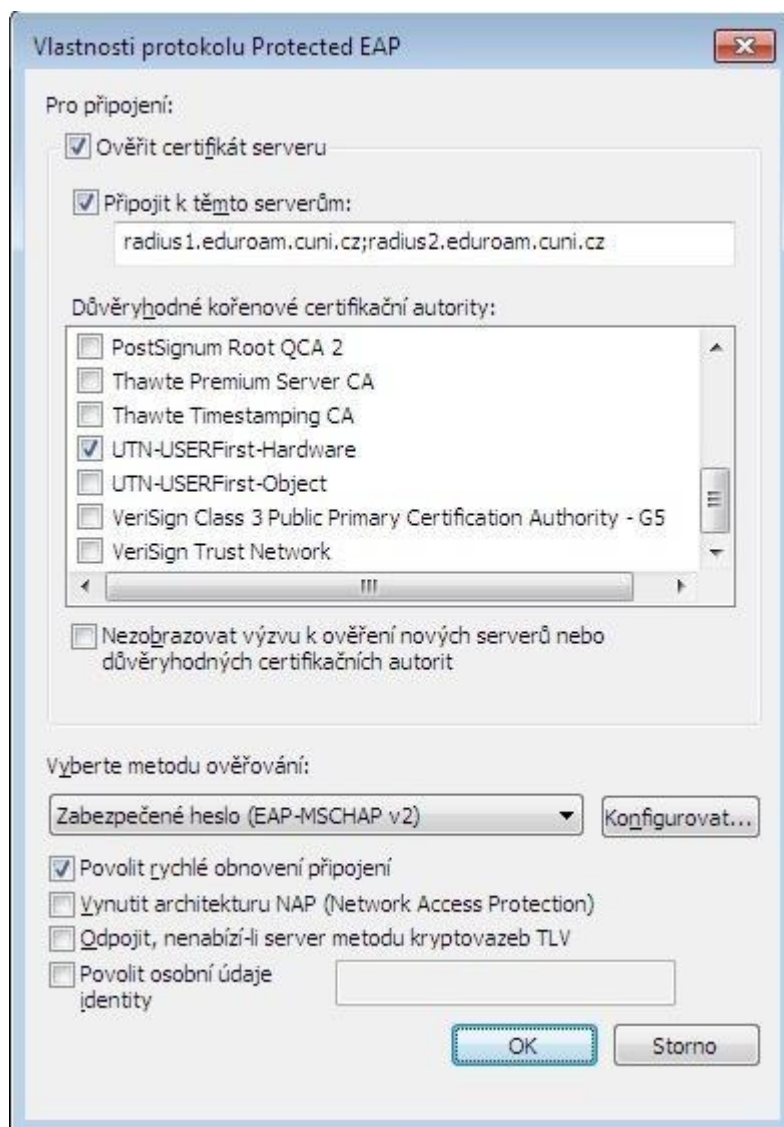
Vlastnosti protokolu Protected EAP

Pro připojení:

Ověřit certifikát serveru

Připojit k těmto serverům:

radius1.eduroam.cuni.cz;radius2.eduroam.cuni.cz

Důvěryhodné kořenové certifikační autority:

PostSignum Root QCA 2
Thawte Premium Server CA
Thawte Timestamping CA
UTN-USERFirst-Hardware
UTN-USERFirst-Object
VeriSign Class 3 Public Primary Certification Authority - G5
VeriSign Trust Network

Nezobrazovat výzvu k ověření nových serverů nebo důvěryhodných certifikačních autorit

Vyberte metodu ověřování:

Zabezpečené heslo (EAP-MSCHAP v2)

Konfigurovat...

Povolit rychlé obnovení připojení

Vynutit architekturu NAP (Network Access Protection)

Odpojit, nenabízí-li server metodu kryptovazeb TLV

Povolit osobní údaje identity

OK

Storno